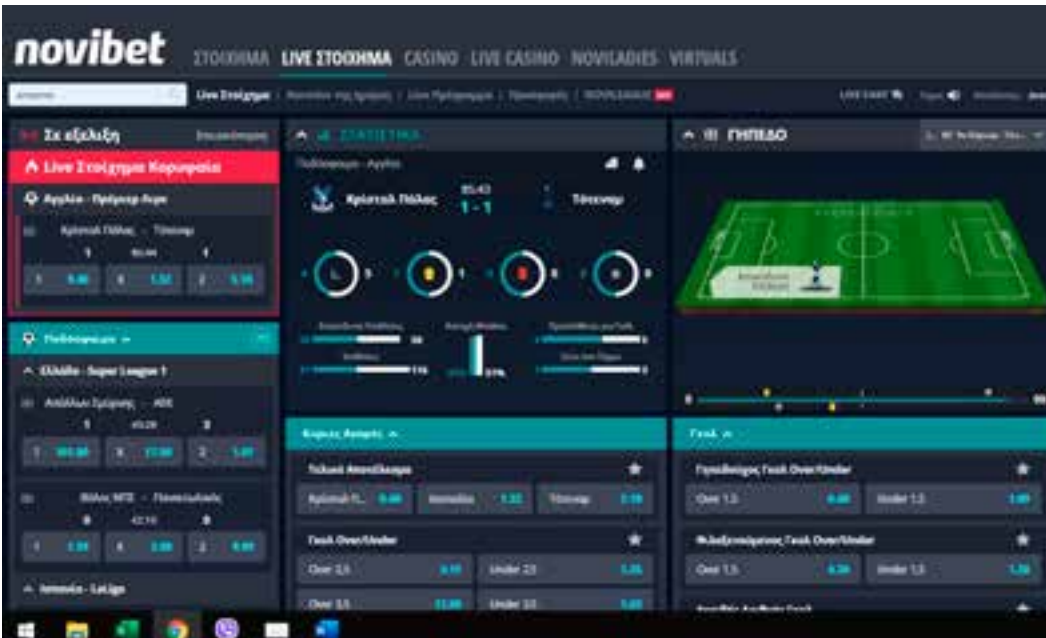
novibet ΣΤΟΙΧΗΜΑ LIVE ΣΤΟΙΧΗΜΑ CASINO LIVE CASINO NOVILADIES VIRTUALS

Live Στοίχημα | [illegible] | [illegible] | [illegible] | NOVILEAGUE

Σε εξέλιξη

Live Στοίχημα Κορυφαία

Αγγλία - Πρέμιερ Λιγκ

Κρίσταλ Πάλας - Τότεναμ

1 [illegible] X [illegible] 2 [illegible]

Ποδόσφαιρο

Ελλάδα - Super League 1

Απόλλων Σμύρνης - ΑΕΚ

1 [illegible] X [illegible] 2 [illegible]

Βόλος ΝΠΣ - Παναιτωλικός

1 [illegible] X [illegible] 2 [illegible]

Ισπανία - LaLiga

ΣΤΑΤΙΣΤΙΚΑ

Ποδόσφαιρο - Αγγλία

Κρίσταλ Πάλας 85:43 1 - 1 Τότεναμ

5 1 0 0

ΓΗΠΕΔΟ

Κύριες Αγορές

Τελικό Αποτέλεσμα

Κρίσταλ Π... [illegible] Ισοπαλία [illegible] Τότεναμ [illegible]

Γκολ Over/Under

Over 2,5 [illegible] Under 2,5 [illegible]

Over 3,5 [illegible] Under 3,5 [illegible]

Γκολ

Γηπεδούχος Γκολ Over/Under

Over 1,5 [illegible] Under 1,5 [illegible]

Φιλοξενούμενος Γκολ Over/Under

Over 1,5 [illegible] Under 1,5 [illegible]